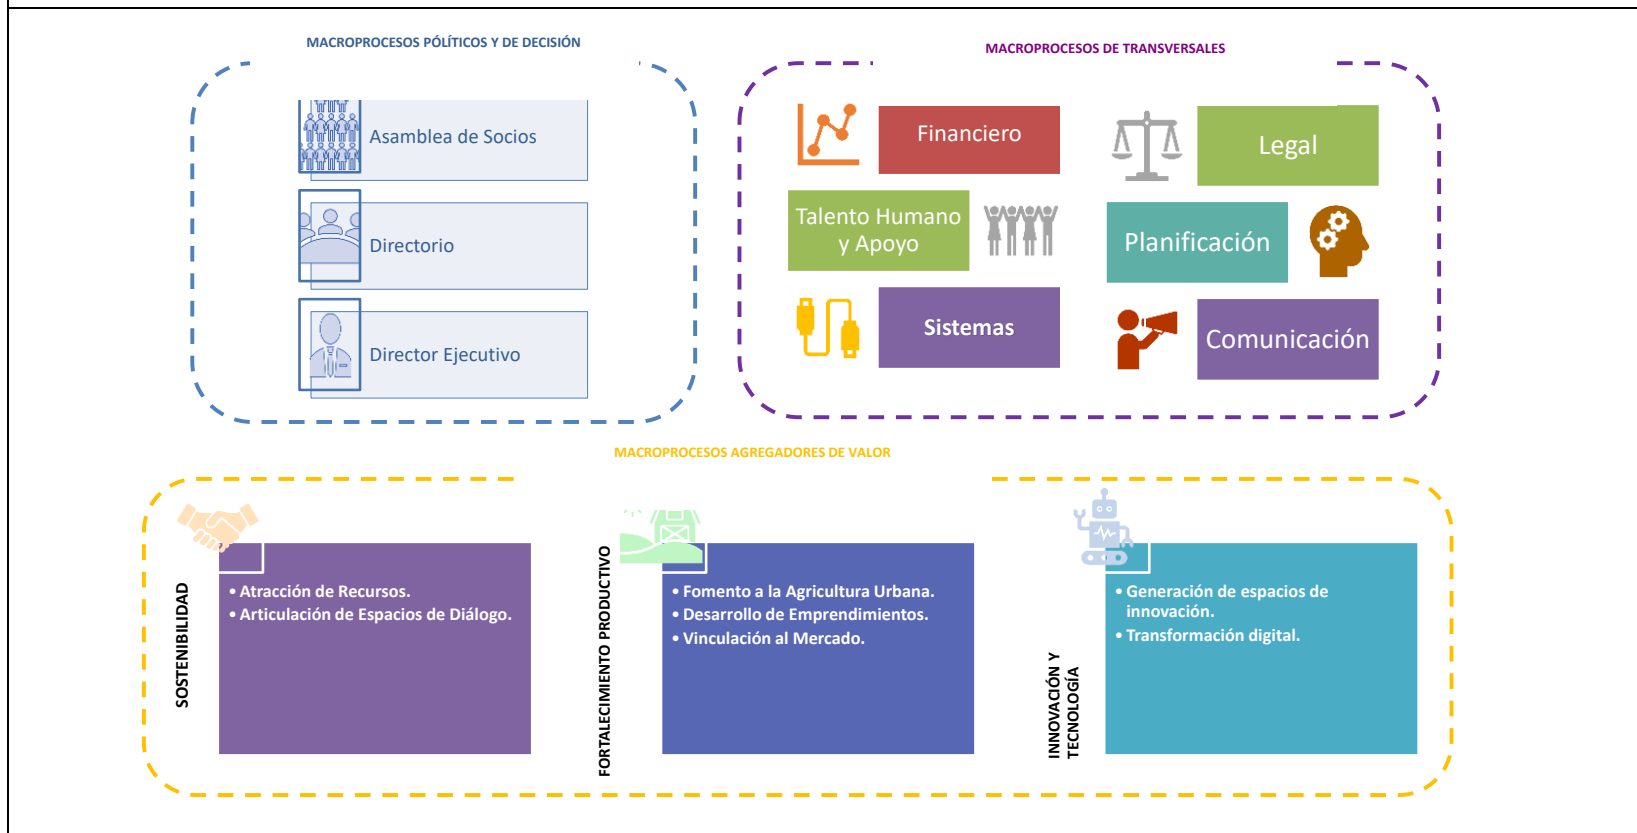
MACROPROCESOS PÓLITICOS Y DE DECISIÓN

Asamblea de Socios

Directorio

Director Ejecutivo

MACROPROCESOS DE TRANSVERSALES

Financiero

Legal

Talento Humano y Apoyo

Planificación

Sistemas

Comunicación

MACROPROCESOS AGREGADORES DE VALOR

SOSTENIBILIDAD

• Atracción de Recursos.
• Articulación de Espacios de Diálogo.

FORTALECIMIENTO PRODUCTIVO

• Fomento a la Agricultura Urbana.
• Desarrollo de Emprendimientos.
• Vinculación al Mercado.

INNOVACIÓN Y TECNOLOGÍA

• Generación de espacios de innovación.
• Transformación digital.